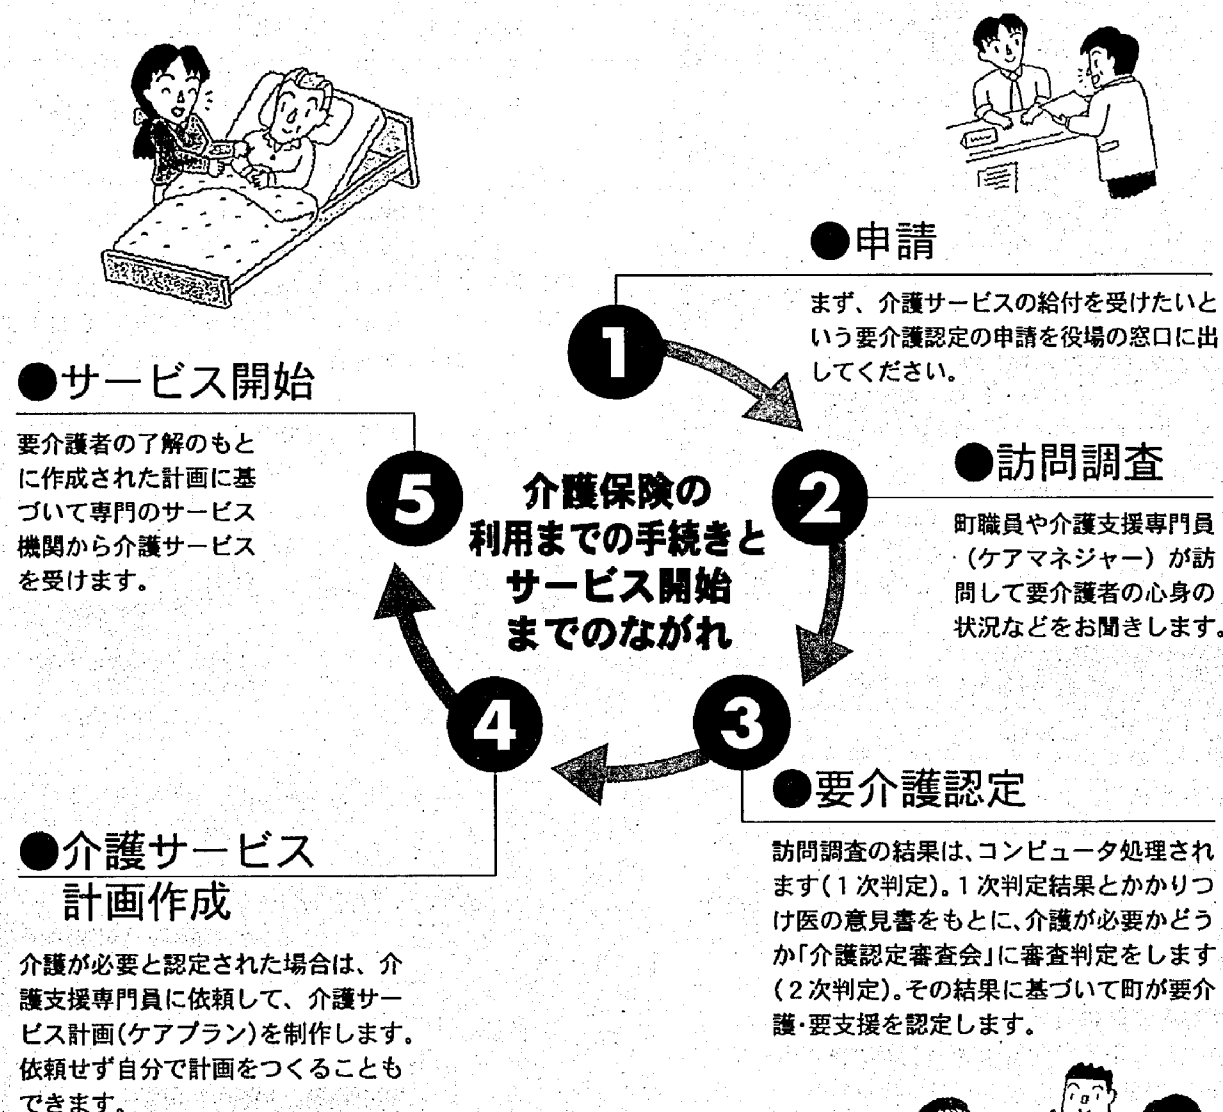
介護保険の
利用までの手続きと
サービス開始
までのながれ

●申請

まず、介護サービスの給付を受けたいという要介護認定の申請を役場の窓口に出してください。

1

●訪問調査

町職員や介護支援専門員（ケアマネジャー）が訪問して要介護者の心身の状況などをお聞きします。

2

●要介護認定

訪問調査の結果は、コンピュータ処理されます(1次判定)。1次判定結果とかかりつけ医の意見書をもとに、介護が必要かどうか「介護認定審査会」に審査判定をします(2次判定)。その結果に基づいて町が要介護・要支援を認定します。

3

●介護サービス
計画作成

介護が必要と認定された場合は、介護支援専門員に依頼して、介護サービス計画(ケアプラン)を制作します。依頼せず自分で計画をつくることもできます。

4

●サービス開始

要介護者の了解のもとに作成された計画に基づいて専門のサービス機関から介護サービスを受けます。

5